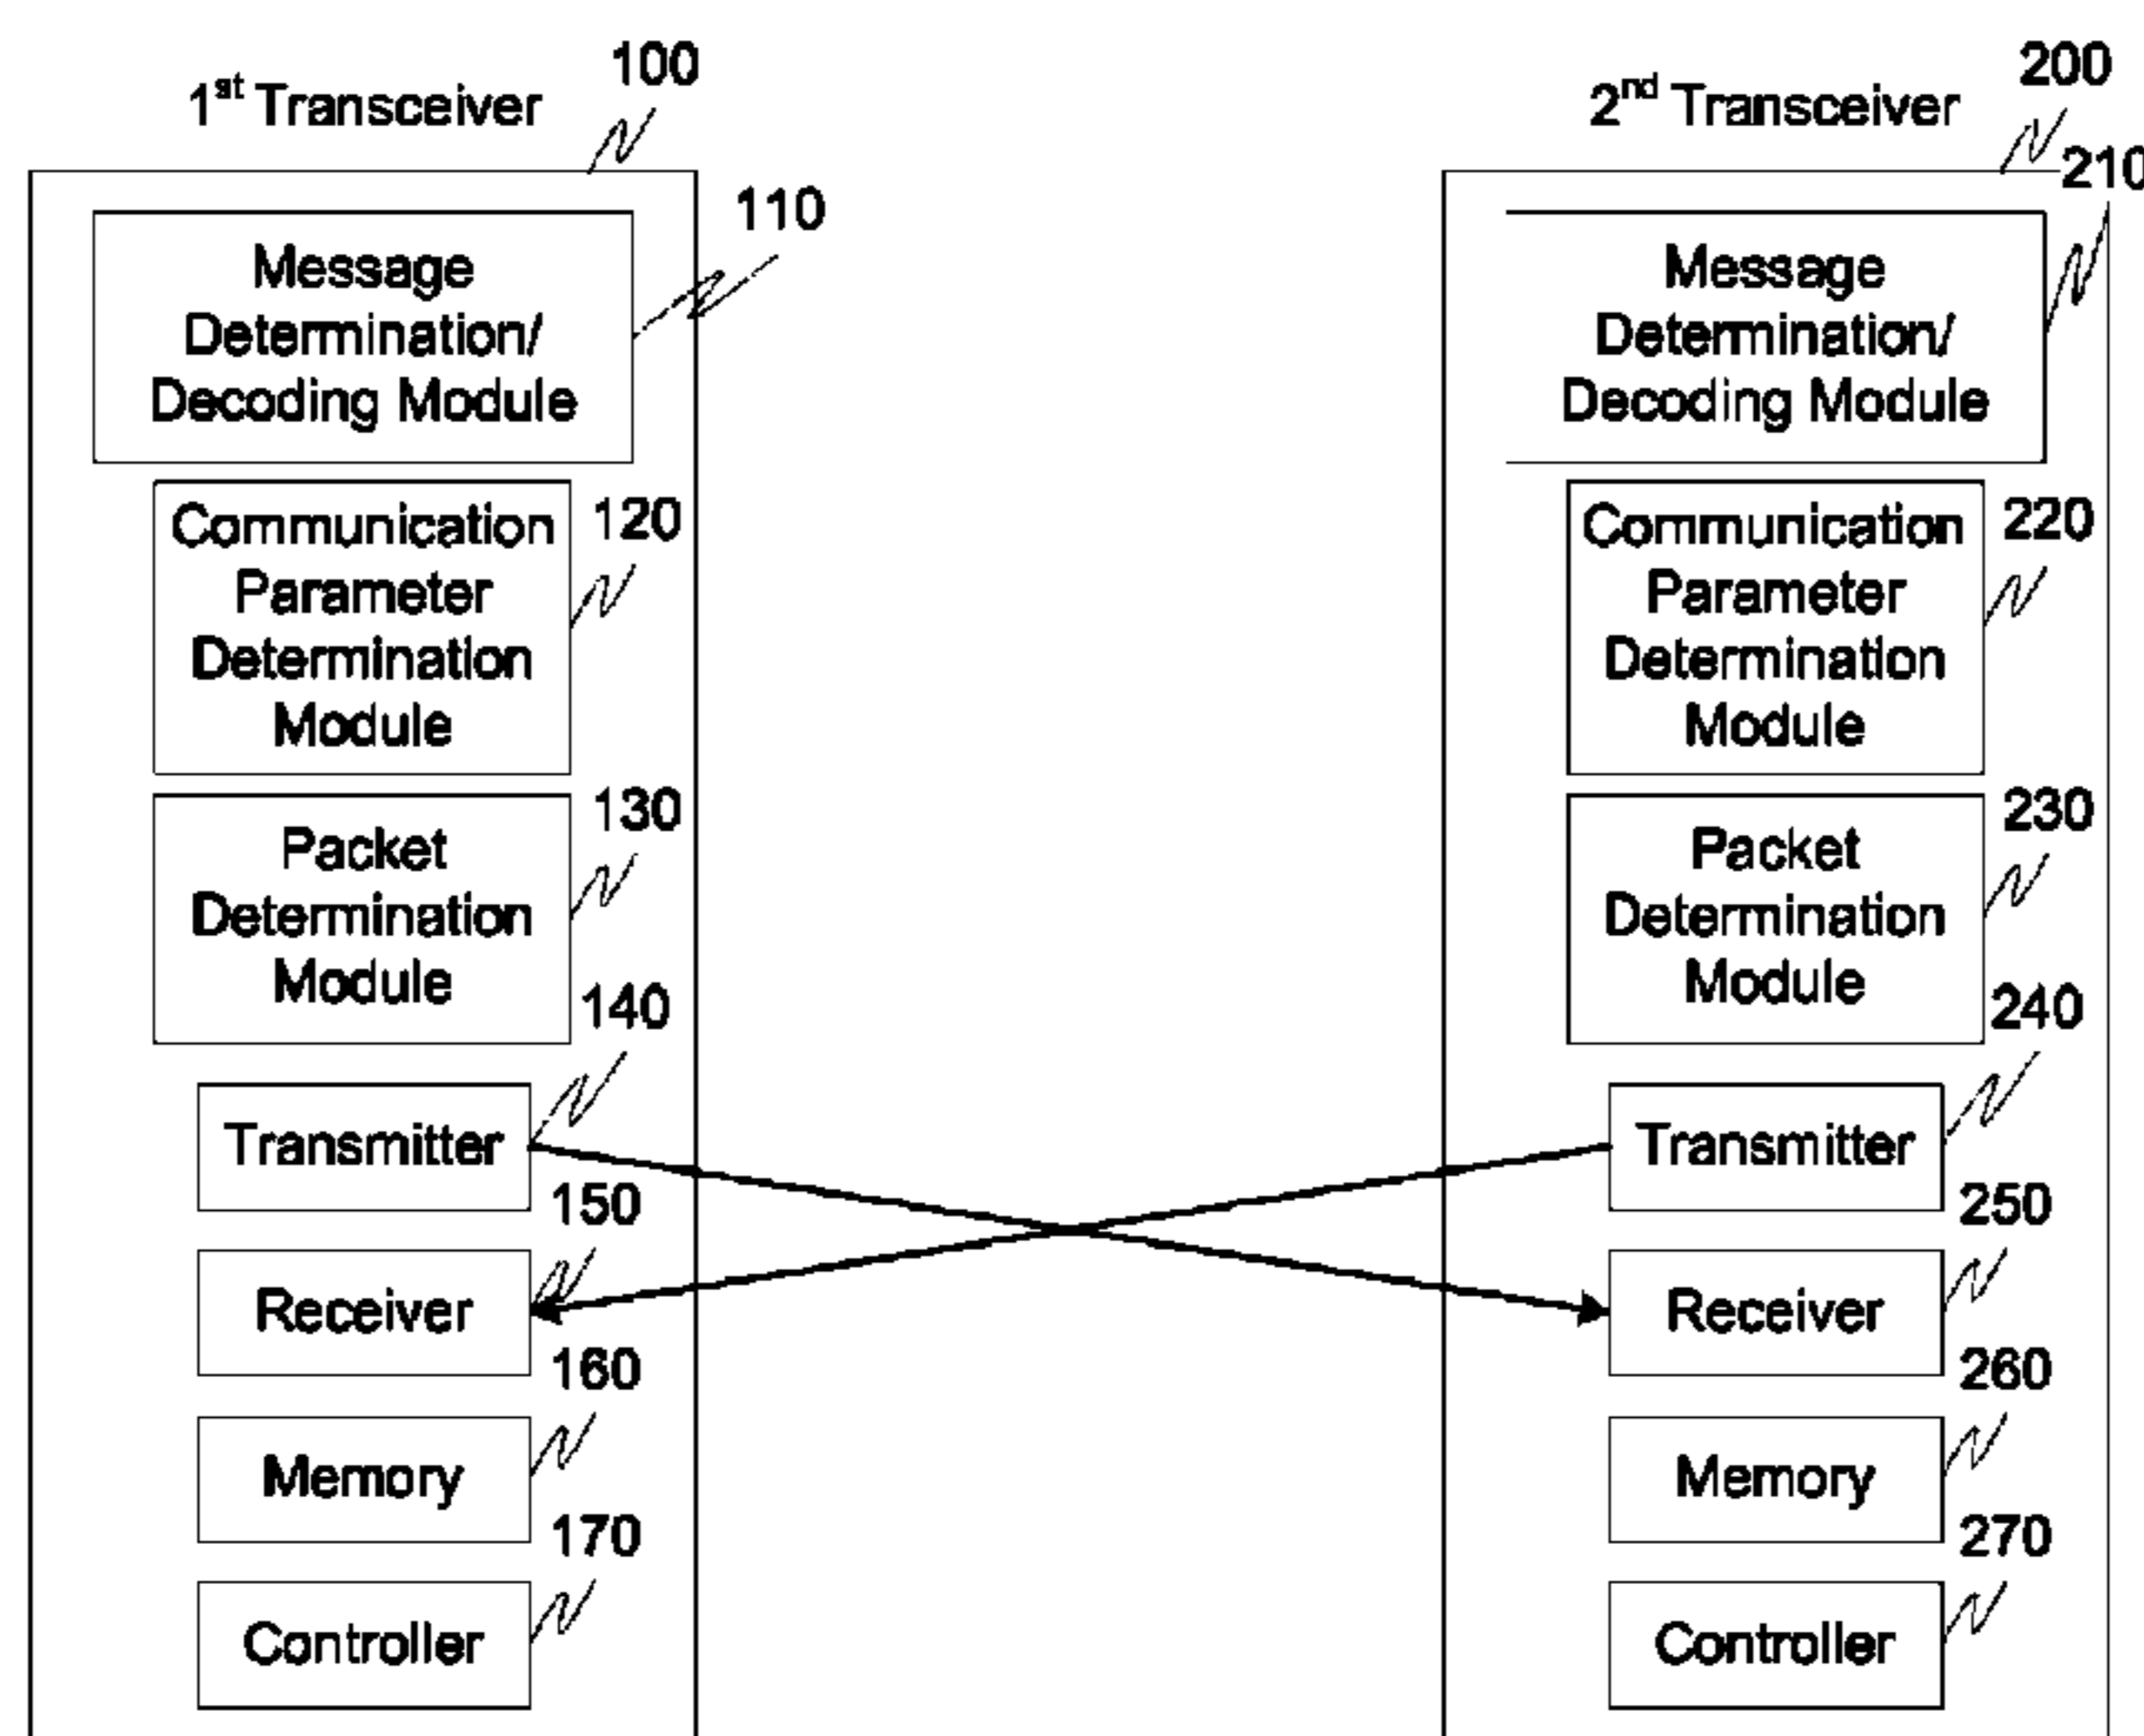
1$^{st}$ Transceiver

100

110

Message Determination/ Decoding Module

Communication Parameter Determination Module

120

Packet Determination Module

130

140

Transmitter

150

Receiver

160

Memory

170

Controller

2$^{nd}$ Transceiver

200

210

Message Determination/ Decoding Module

Communication Parameter Determination Module

220

Packet Determination Module

230

240

Transmitter

250

Receiver

260

Memory

270

Controller